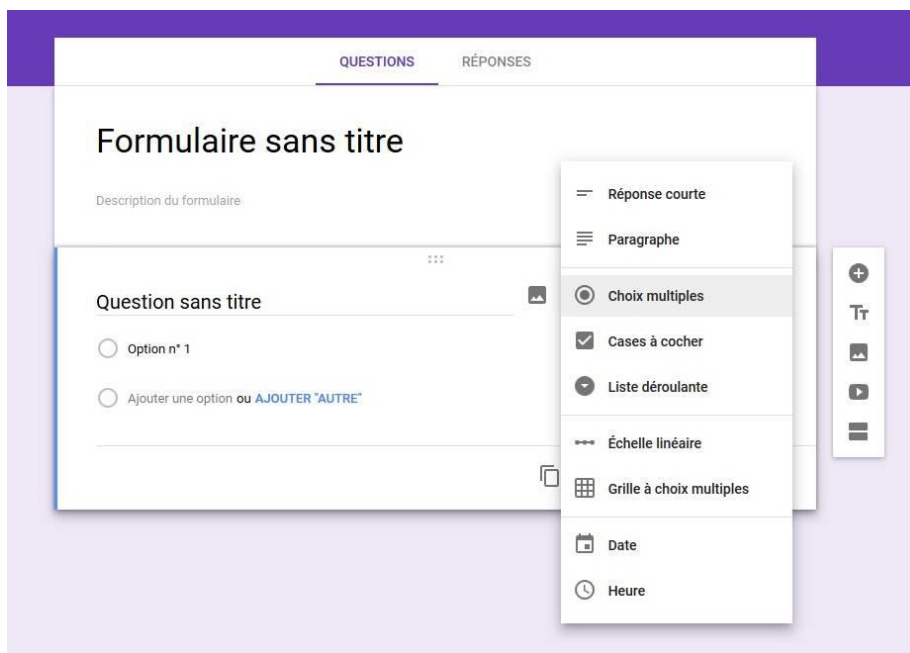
QUESTIONS RÉPONSES

Formulaire sans titre

Description du formulaire

Question sans titre

Option n° 1

Ajouter une option ou AJOUTER "AUTRE"

Réponse courte
Paragraphe
Choix multiples
Cases à cocher
Liste déroulante
Échelle linéaire
Grille à choix multiples
Date
Heure